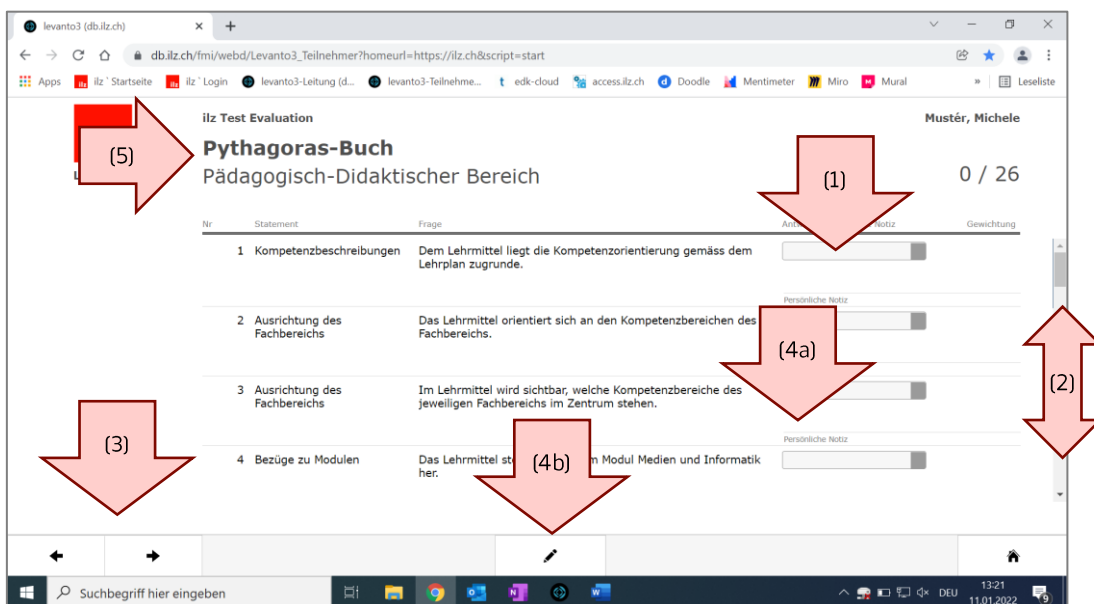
levanto3 (db.ilz.ch) × +

db.ilz.ch/fmi/webd/Levanto3_Teilnehmer?homeurl=https://ilz.ch&script=start

Apps ilz ' Startseite ilz ' Login levanto3-Leitung (d... levanto3-Teilnehme... edk-cloud access.ilz.ch Doodle Mentimeter Miro Mural » Leseliste

ilz Test Evaluation

Mustér, Michele

(5)

Pythagoras-Buch
Pädagogisch-Didaktischer Bereich

(1)

0 / 26

| Nr | Statement | Frage | Ant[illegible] | Notiz | Gewichtung |
|---|---|---|---|---|---|
| 1 | Kompetenzbeschreibungen | Dem Lehrmittel liegt die Kompetenzorientierung gemäss dem Lehrplan zugrunde. | | Persönliche Notiz | |
| 2 | Ausrichtung des Fachbereichs | Das Lehrmittel orientiert sich an den Kompetenzbereichen des Fachbereichs. | | | |
| 3 | Ausrichtung des Fachbereichs | Im Lehrmittel wird sichtbar, welche Kompetenzbereiche des jeweiligen Fachbereichs im Zentrum stehen. | | Persönliche Notiz | |
| 4 | Bezüge zu Modulen | Das Lehrmittel st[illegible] m Modul Medien und Informatik her. | | | |

(4a)

(2)

(3)

(4b)

Suchbegriff hier eingeben

DEU 13:21 11.01.2022 9